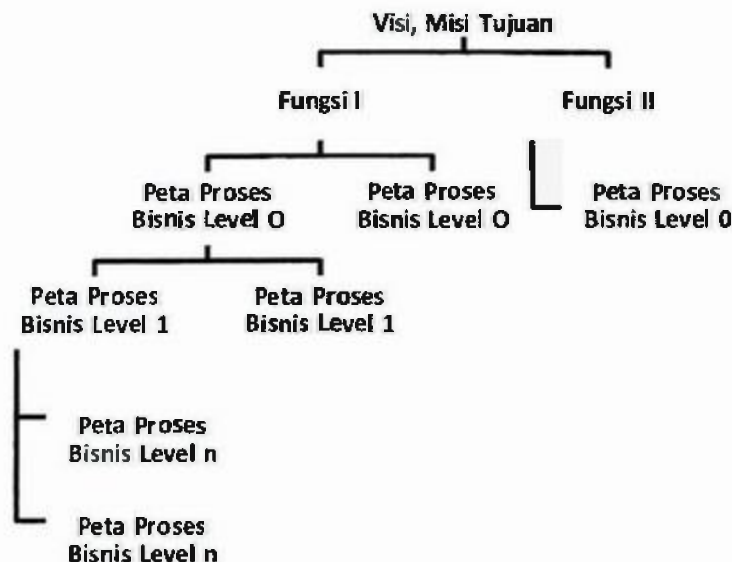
Visi, Misi Tujuan

Fungsi I

Fungsi II

Peta Proses Bisnis Level O

Peta Proses Bisnis Level O

Peta Proses Bisnis Level 0

Peta Proses Bisnis Level 1

Peta Proses Bisnis Level 1

Peta Proses Bisnis Level n

Peta Proses Bisnis Level n